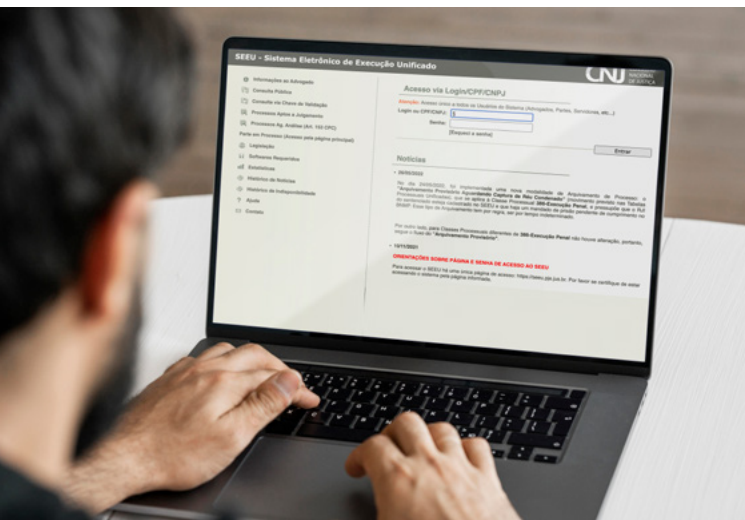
SEEU - Sistema Eletrônico de Execução Unificado

CNJ CONSELHO NACIONAL DE JUSTIÇA

Informações ao Advogado
Consulta Pública
Consulta via Chave de Validação
Processos Aptos a Julgamento
Processos Ag. Análise (Art. 152 CPC)
Parte em Processo (Acesso pela página principal)
Legislação
Softwares Requeridos
Estatísticas
Histórico de Notícias
Histórico de Indisponibilidade
Ajuda
Contato

Acesso via Login/CPF/CNPJ

Atenção: Acesso único a todos os Usuários do Sistema (Advogados, Partes, Servidores, etc.)

Login ou CPF/CNPJ:
Senha:
[Esqueci a senha]
Entrar

Notícias

• 29/05/2023
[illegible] "Arquivamento Provisório Aguardando Captura do Réu Condenado" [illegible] 386-Execução Penal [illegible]

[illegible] 386-Execução Penal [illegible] "Arquivamento Provisório".

• 10/11/2021
ORIENTAÇÕES SOBRE PÁGINA E SENHA DE ACESSO AO SEEU
Para acessar o SEEU há uma única página de acesso: https://seeu.pje.jus.br. Por favor se certifique de estar acessando o sistema pela página informada.